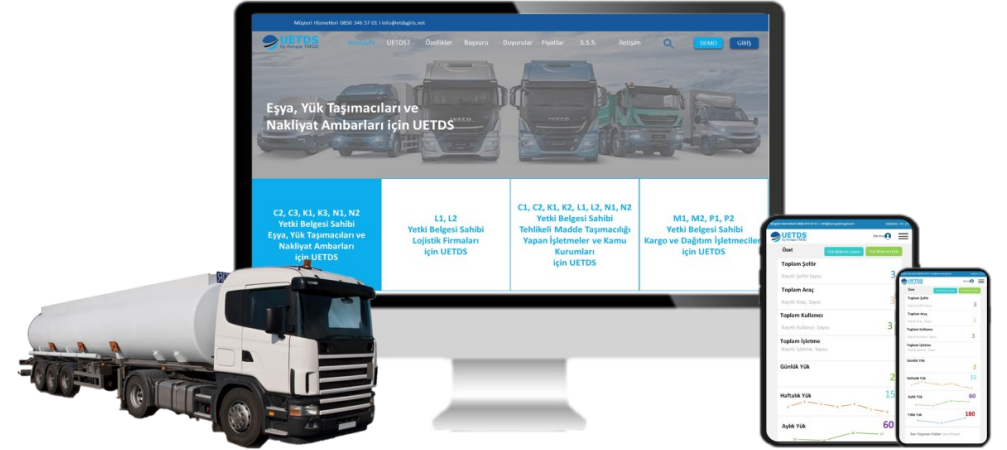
Müşteri Hizmetleri 0850 346 57 01 | info@etdsgiris.net

UETDS

Anasayfa UETDS? Özellikler Başvuru Duyurular Fiyatlar S.S.S. İletişim

DEMO GİRİŞ

Eşya, Yük Taşımacıları ve Nakliyat Ambarları için UETDS

C2, C3, K1, K3, N1, N2 Yetki Belgesi Sahibi Eşya, Yük Taşımacıları ve Nakliyat Ambarları için UETDS

L1, L2 Yetki Belgesi Sahibi Lojistik Firmaları için UETDS

C1, C2, K1, K2, L1, L2, N1, N2 Yetki Belgesi Sahibi Tehlikeli Madde Taşımacılığı Yapan İşletmeler ve Kamu Kurumları için UETDS

M1, M2, P1, P2 Yetki Belgesi Sahibi Kargo ve Dağıtım İşletmecileri için UETDS

UETDS

Özet

Toplam Şoför
Kayıtlı Şoför Sayısı 3

Toplam Araç
Kayıtlı Araç Sayısı 3

Toplam Kullanıcı
Kayıtlı Kullanıcı Sayısı 3

Toplam İşletme
Kayıtlı İşletme Sayısı

Günlük Yük 2

Haftalık Yük 15

Aylık Yük 60

UETDS

Toplam Şoför 3

Toplam Araç 3

Toplam Kullanıcı 3

Toplam İşletme

Günlük Yük 2

Haftalık Yük 15

Aylık Yük 60

Yıllık Yük 180